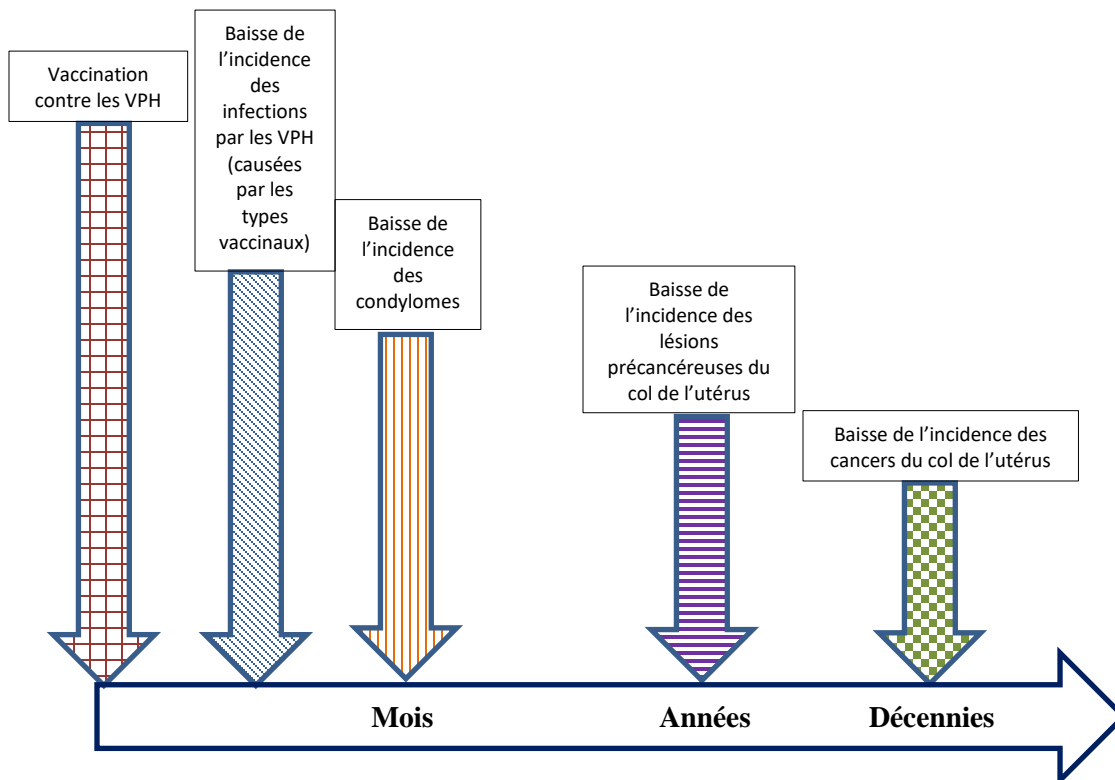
Vaccination contre les VPH

Baisse de l’incidence des infections par les VPH (causées par les types vaccinaux)

Baisse de l’incidence des condylomes

Baisse de l’incidence des lésions précancéreuses du col de l’utérus

Baisse de l’incidence des cancers du col de l’utérus

Mois

Années

Décennies